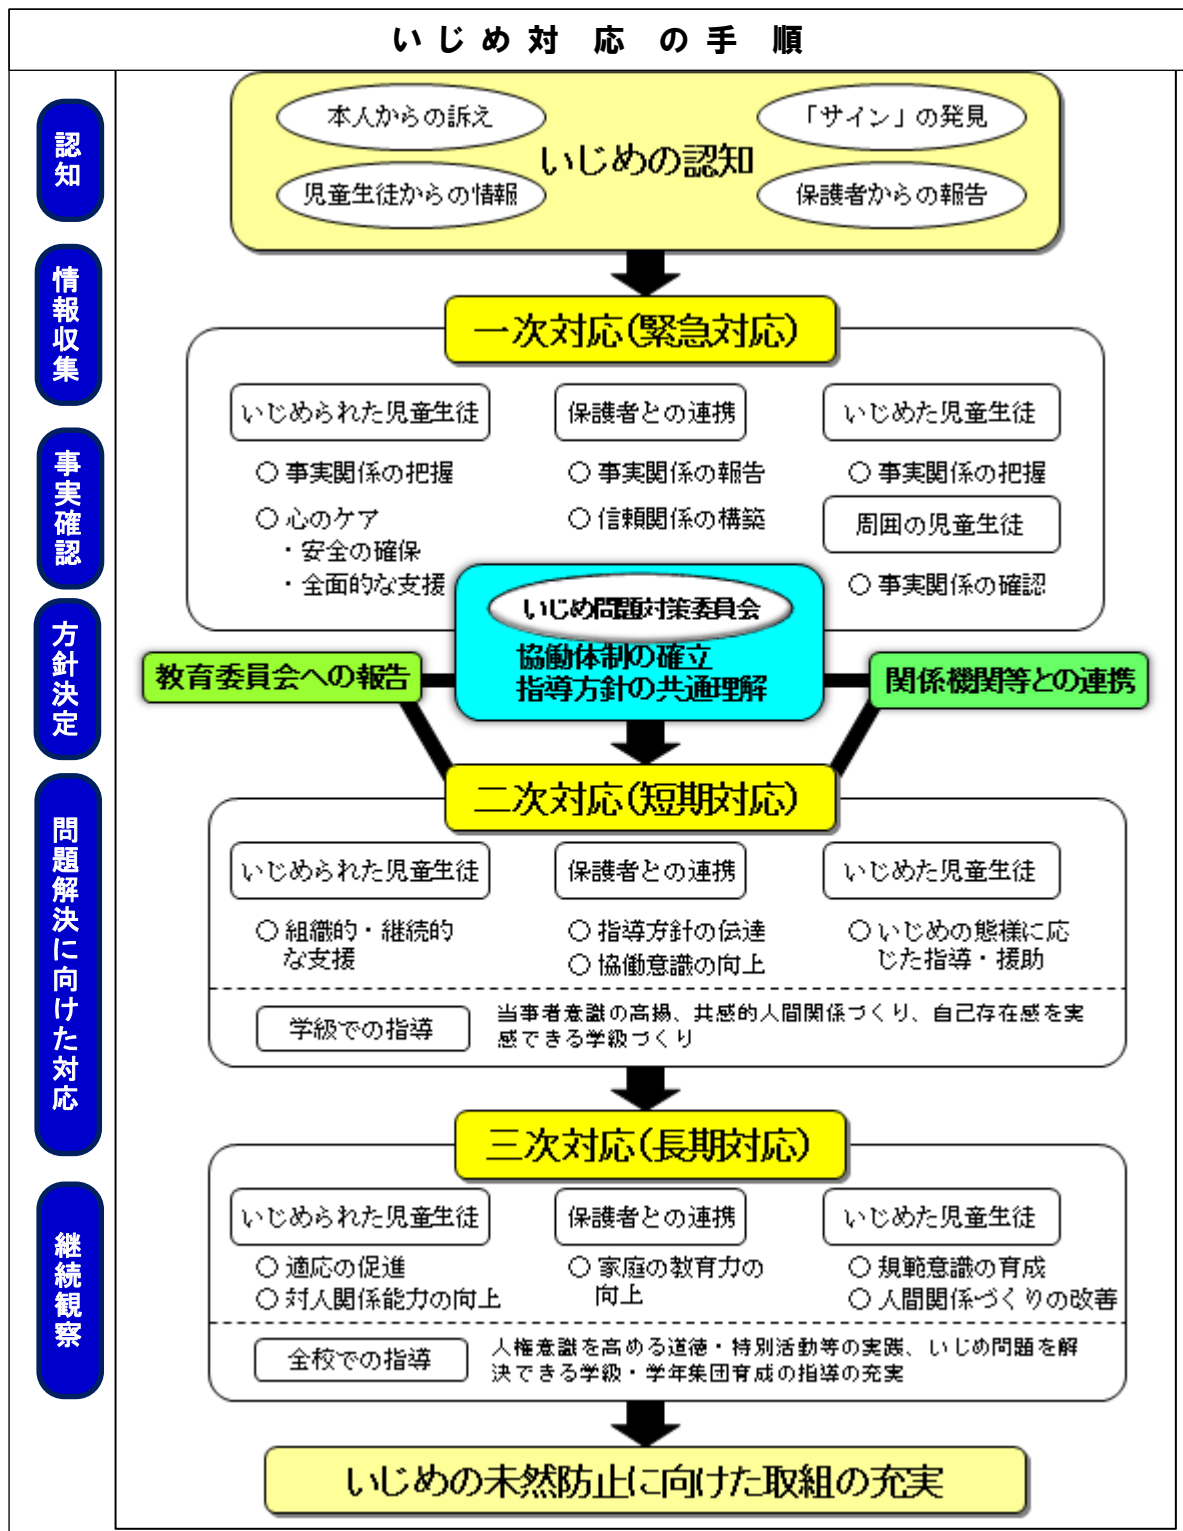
いじめ対応の手順

認知

情報収集

事実確認

方針決定

問題解決に向けた対応

継続観察

本人からの訴え
「サイン」の発見
いじめの認知
児童生徒からの情報
保護者からの報告

一次対応(緊急対応)

いじめられた児童生徒
○ 事実関係の把握
○ 心のケア
・安全の確保
・全面的な支援

保護者との連携
○ 事実関係の報告
○ 信頼関係の構築

いじめた児童生徒
○ 事実関係の把握

周囲の児童生徒
○ 事実関係の確認

いじめ問題対策委員会
協働体制の確立
指導方針の共通理解

教育委員会への報告

関係機関等との連携

二次対応(短期対応)

いじめられた児童生徒
○ 組織的・継続的な支援

保護者との連携
○ 指導方針の伝達
○ 協働意識の向上

いじめた児童生徒
○ いじめの態様に応じた指導・援助

学級での指導
当事者意識の高揚、共感的人間関係づくり、自己存在感を実感できる学級づくり

三次対応(長期対応)

いじめられた児童生徒
○ 適応の促進
○ 対人関係能力の向上

保護者との連携
○ 家庭の教育力の向上

いじめた児童生徒
○ 規範意識の育成
○ 人間関係づくりの改善

全校での指導
人権意識を高める道徳・特別活動等の実践、いじめ問題を解決できる学級・学年集団育成の指導の充実

いじめの未然防止に向けた取組の充実